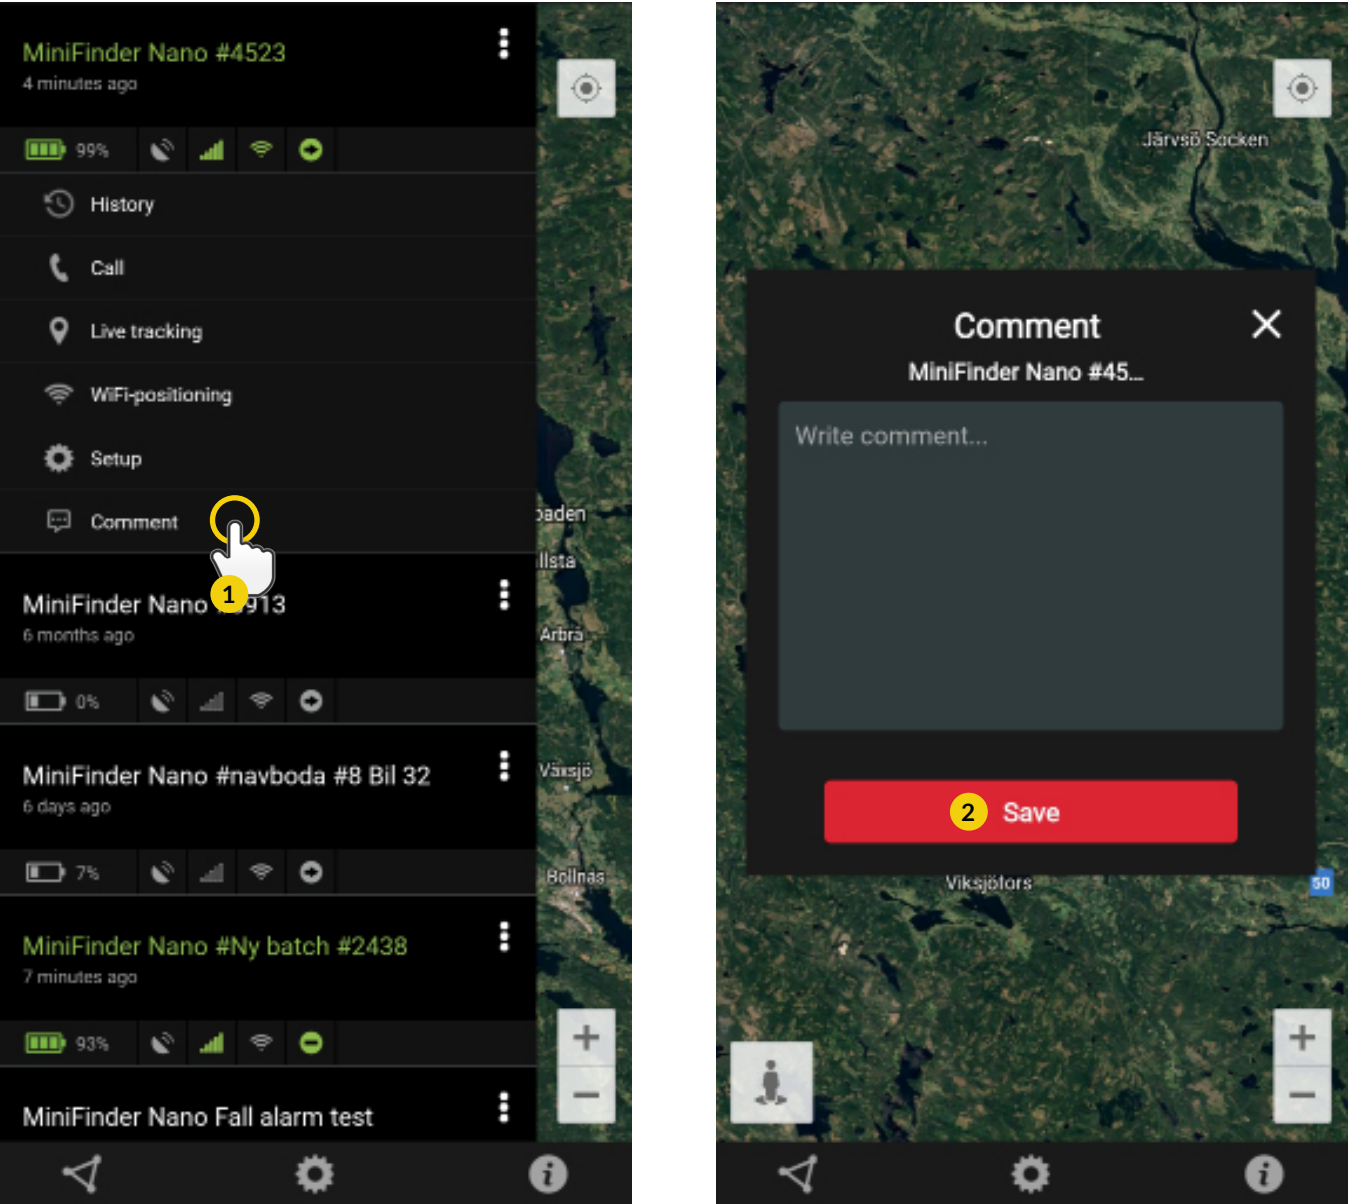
MiniFinder Nano #4523
4 minutes ago

99%

History

Call

Live tracking

WiFi-positioning

Setup

Comment

1

MiniFinder Nano #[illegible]913
6 months ago

0%

MiniFinder Nano #navboda #8 Bil 32
6 days ago

7%

MiniFinder Nano #Ny batch #2438
7 minutes ago

93%

MiniFinder Nano Fall alarm test

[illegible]aden
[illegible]llsta
Arbrå
Växsjö
Bollnäs

Järvsö Socken

Comment
MiniFinder Nano #45...

Write comment...

2 Save

Viksjöfors
50